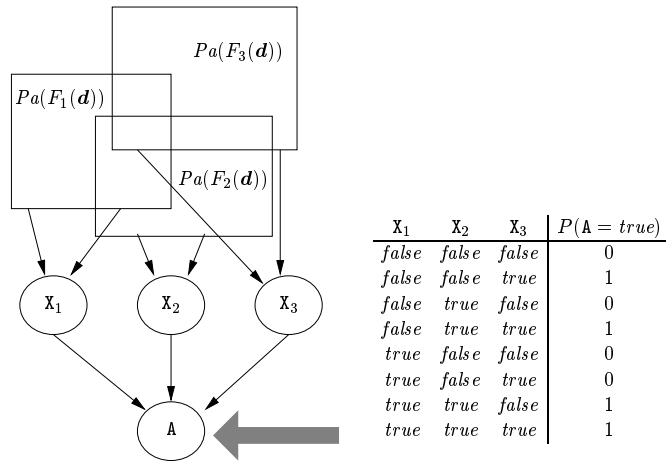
$Pa(F_3(\boldsymbol{d}))$

$Pa(F_1(\boldsymbol{d}))$

$Pa(F_2(\boldsymbol{d}))$

$\mathtt{X}_1$

$\mathtt{X}_2$

$\mathtt{X}_3$

A

| $\mathtt{X}_1$ | $\mathtt{X}_2$ | $\mathtt{X}_3$ | $P(\mathtt{A} = true)$ |
|---|---|---|---|
| $false$ | $false$ | $false$ | 0 |
| $false$ | $false$ | $true$ | 1 |
| $false$ | $true$ | $false$ | 0 |
| $false$ | $true$ | $true$ | 1 |
| $true$ | $false$ | $false$ | 0 |
| $true$ | $false$ | $true$ | 0 |
| $true$ | $true$ | $false$ | 1 |
| $true$ | $true$ | $true$ | 1 |